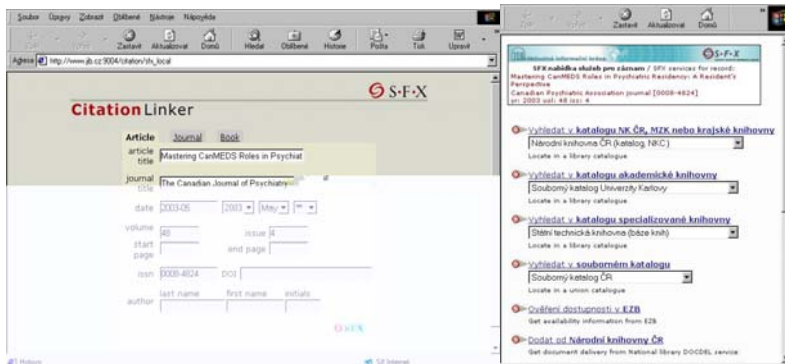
Soubor Úpravy Zobrazit Oblíbené Nástroje Nápověda

Zastavit Aktualizovat Domů Hledat Oblíbené Historie Pošta Tisk Upravit

Adresa http://www.jib.cz:9004/citation/sfx_local

S·F·X

CitationLinker

Article Journal Book

article title Mastering CanMEDS Roles in Psychiat

journal title The Canadian Journal of Psychiatry

date 2003-05 2003 May

volume 48 issue 4

start page end page

issn 0008-4824 DOI

author last name first name initials

S·F·X

Hotovo Síť Internet

Zastavit Aktualizovat Domů

S·F·X

SFX nabídka služeb pro záznam / SFX services for record:
Mastering CanMEDS Roles in Psychiatric Residency: A Resident's Perspective
Canadian Psychiatric Association journal [0008-4824]
yr: 2003 vol: 48 iss: 4

Vyhledat v katalogu NK ČR, MZK nebo krajské knihovny
Národní knihovna ČR (katalog NKC)
Locate in a library catalogue

Vyhledat v katalogu akademické knihovny
Souborný katalog Univerzity Karlovy
Locate in a library catalogue

Vyhledat v katalogu specializované knihovny
Státní technická knihovna (báze knih)
Locate in a library catalogue

Vyhledat v souborném katalogu
Souborný katalog ČR
Locate in a union catalogue

Ověření dostupnosti v EZB
Get availability information from EZB

Dodat od Národní knihovny ČR
Get document delivery from National library DOCDEL service